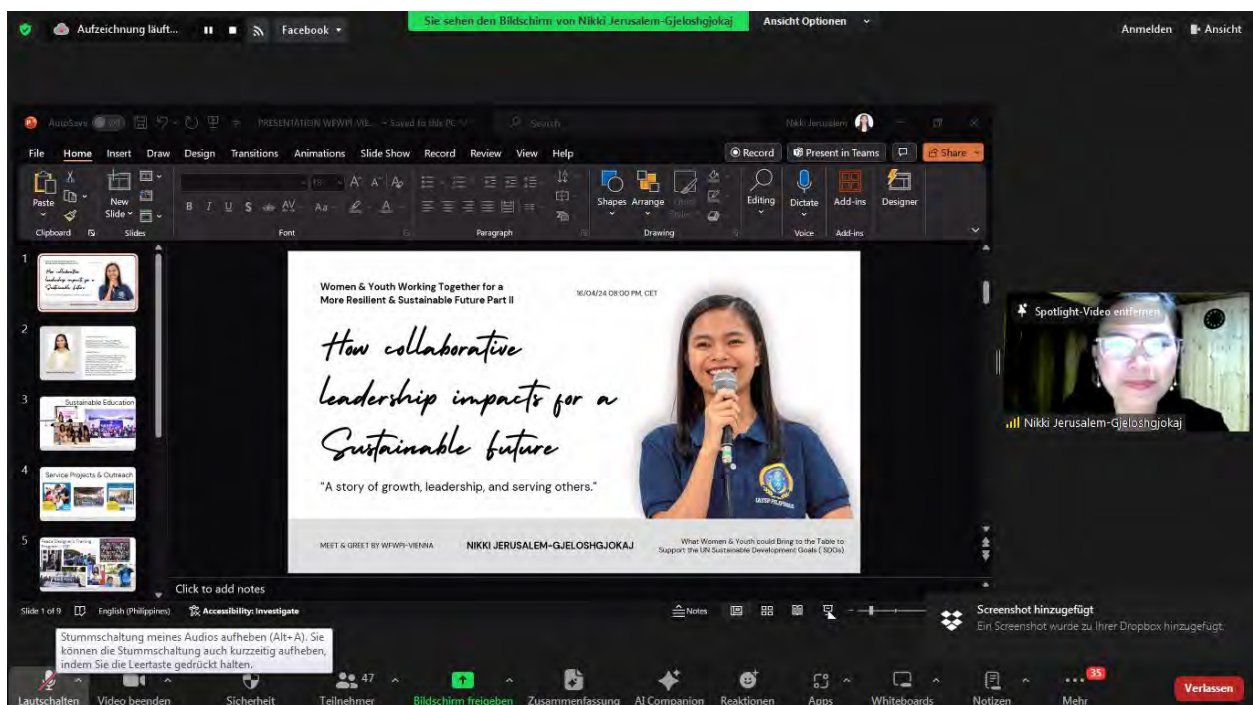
Aufzeichnung läuft... Facebook

Sie sehen den Bildschirm von Nikki Jerusalem-Gjeloshgjokaj

Ansicht Optionen

Anmelden Ansicht

AutoSave Off PRESENTATION WFWPI VIE... • Saved to this PC Search Nikki Jerusalem

File Home Insert Draw Design Transitions Animations Slide Show Record Review View Help Record Present in Teams Share

Paste New Slide Shapes Arrange Editing Dictate Add-ins Designer

Clipboard Slides Font Paragraph Drawing Voice Add-ins

1 2 3 Sustainable Education 4 Service Projects & Outreach 5

Women & Youth Working Together for a More Resilient & Sustainable Future Part II

16/04/24 08:00 PM, CET

How collaborative leadership impacts for a Sustainable future

"A story of growth, leadership, and serving others."

MEET & GREET BY WFWPI-VIENNA

NIKKI JERUSALEM-GJELOSHGJOKAJ

What Women & Youth could Bring to the Table to Support the UN Sustainable Development Goals ( SDGs)

Click to add notes

Slide 1 of 9 English (Philippines) Accessibility: Investigate Notes

Spotlight-Video entfernen

Nikki Jerusalem-Gjeloshgjokaj

Screenshot hinzugefügt
Ein Screenshot wurde zu Ihrer Dropbox hinzugefügt.

Stummschaltung meines Audios aufheben (Alt+A). Sie können die Stummschaltung auch kurzzeitig aufheben, indem Sie die Leertaste gedrückt halten.

Lautschalten Video beenden Sicherheit 47 Teilnehmer Bildschirm freigeben Zusammenfassung AI Companion Reaktionen Apps Whiteboards Notizen 35 Mehr Verlassen